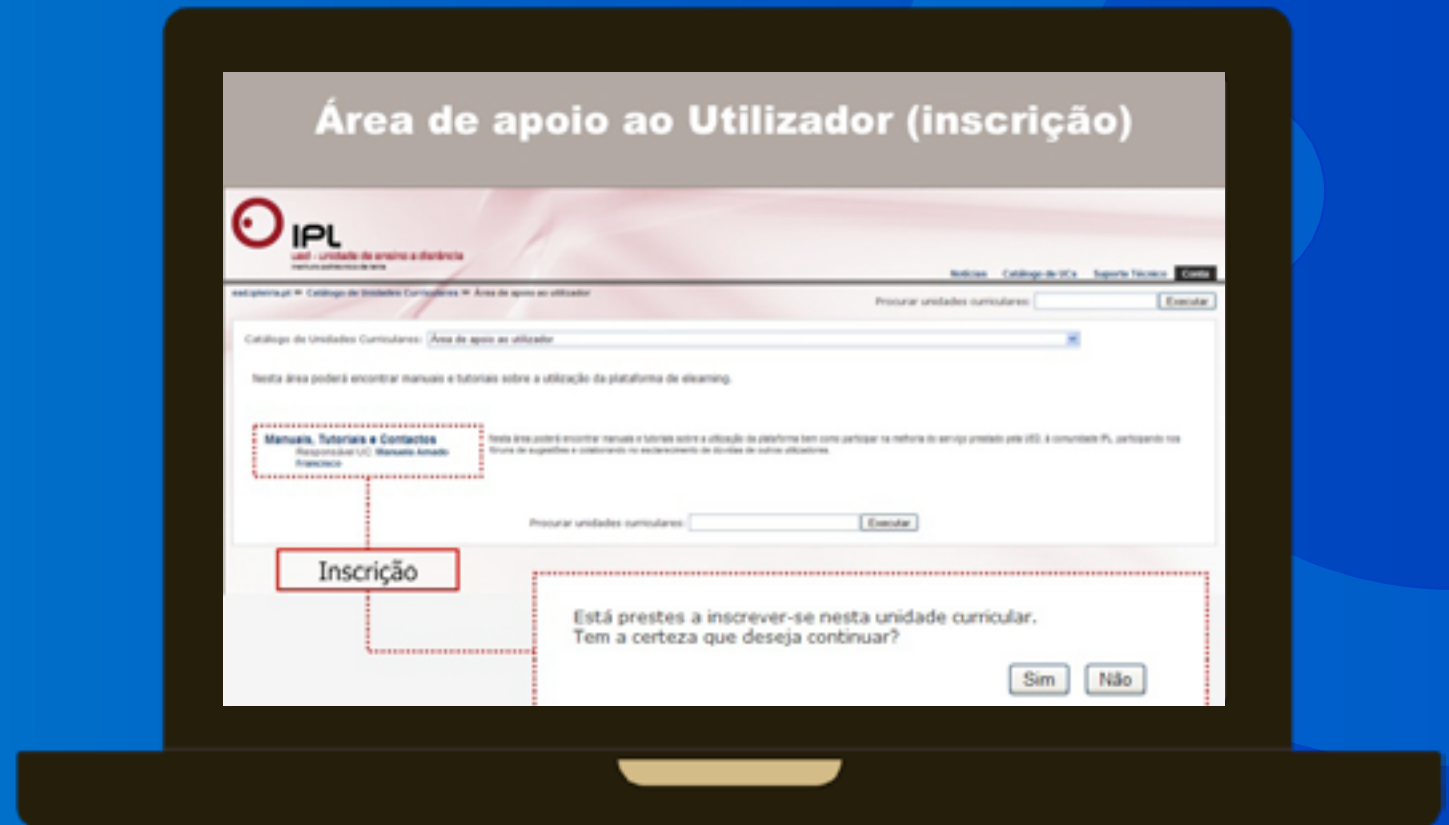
Área de apoio ao Utilizador (inscrição)

IPL
ued - unidade de ensino a distância
instituto politécnico de leiria

Notícias Catálogo de UCs Suporte Técnico Contacto

ead.ipleiria.pt » Catálogo de Unidades Curriculares » Área de apoio ao utilizador

Procurar unidades curriculares: Executar

Catálogo de Unidades Curriculares: Área de apoio ao utilizador

Nesta área poderá encontrar manuais e tutoriais sobre a utilização da plataforma de elearning.

Manuais, Tutoriais e Contactos
Responsável UC: Manuela Amado Francisco

Nesta área poderá encontrar manuais e tutoriais sobre a utilização da plataforma bem como participar na melhoria do serviço prestado pela UED, à comunidade IPL, participando nos fóruns de sugestões e colaborando no esclarecimento de dúvidas de outros utilizadores.

Procurar unidades curriculares: Executar

Inscrição

Está prestes a inscrever-se nesta unidade curricular.
Tem a certeza que deseja continuar?

Sim Não